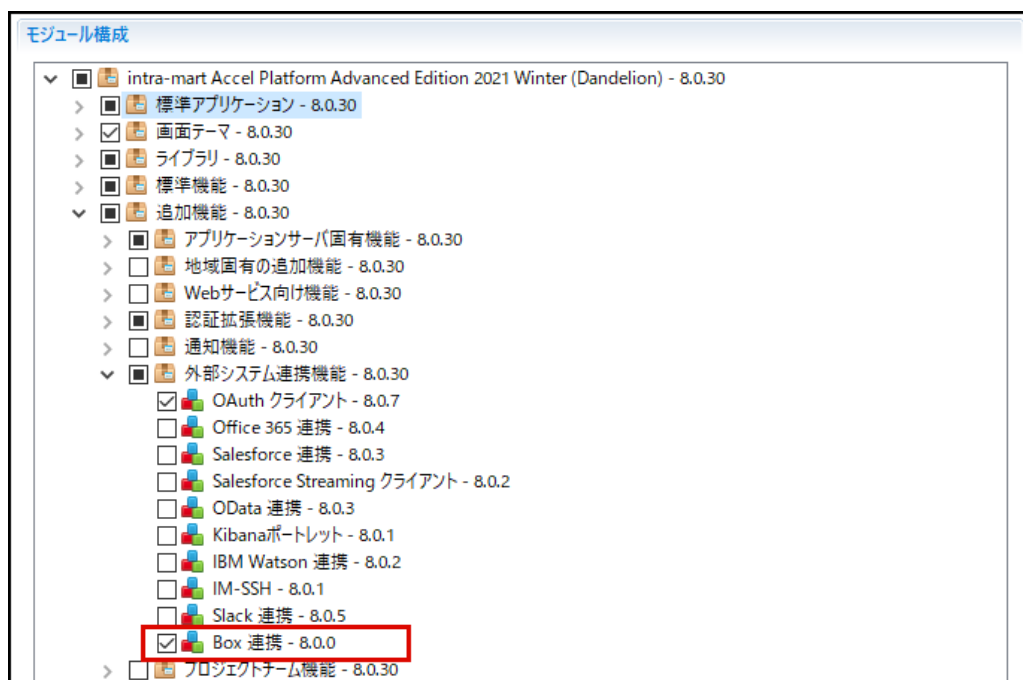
モジュール構成

intra-mart Accel Platform Advanced Edition 2021 Winter (Dandelion) - 8.0.30
標準アプリケーション - 8.0.30
画面テーマ - 8.0.30
ライブラリ - 8.0.30
標準機能 - 8.0.30
追加機能 - 8.0.30
アプリケーションサーバ固有機能 - 8.0.30
地域固有の追加機能 - 8.0.30
Webサービス向け機能 - 8.0.30
認証拡張機能 - 8.0.30
通知機能 - 8.0.30
外部システム連携機能 - 8.0.30
OAuth クライアント - 8.0.7
Office 365 連携 - 8.0.4
Salesforce 連携 - 8.0.3
Salesforce Streaming クライアント - 8.0.2
OData 連携 - 8.0.3
Kibanaポートレット - 8.0.1
IBM Watson 連携 - 8.0.2
IM-SSH - 8.0.1
Slack 連携 - 8.0.5
Box 連携 - 8.0.0
プロジェクトチーム機能 - 8.0.30